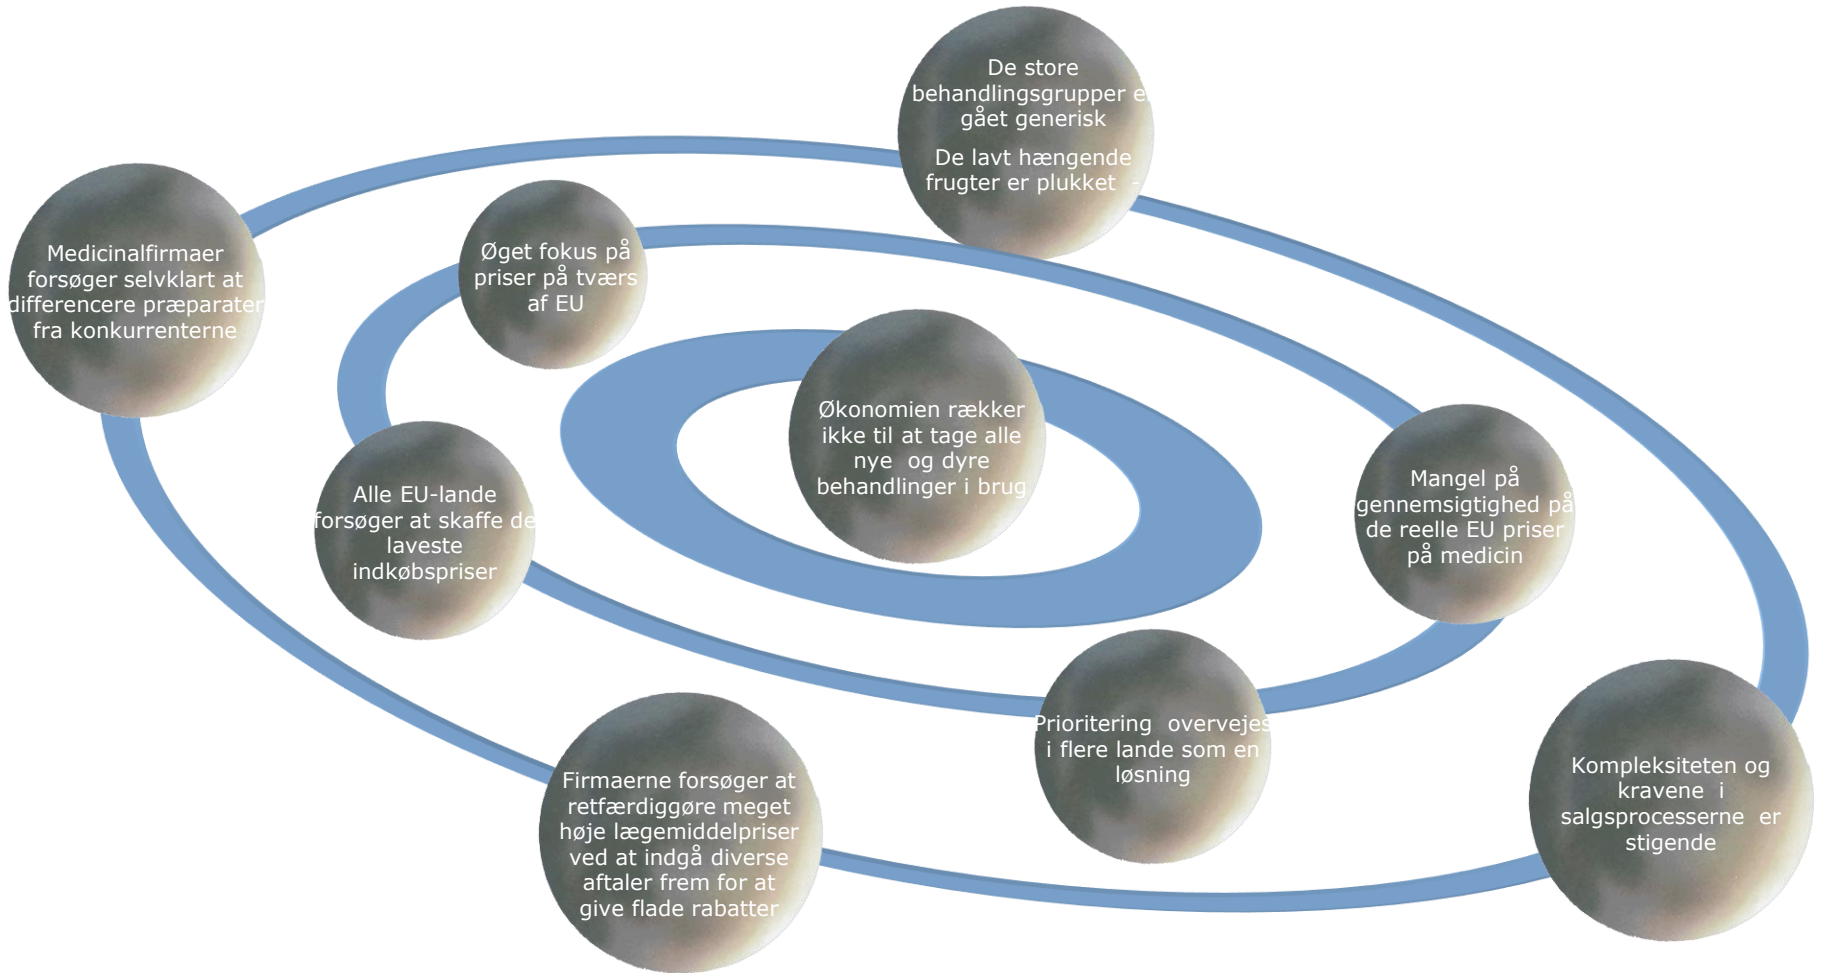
De store behandlingsgrupper er gået generisk

De lavt hængende frugter er plukket

Medicinalfirmaer forsøger selvklart at differencere præparater fra konkurrenterne

Øget fokus på priser på tværs af EU

Økonomien rækker ikke til at tage alle nye og dyre behandlinger i brug

Alle EU-lande forsøger at skaffe de laveste indkøbspriser

Mangel på gennemsigtighed på de reelle EU priser på medicin

Prioritering overvejes i flere lande som en løsning

Firmaerne forsøger at retfærdiggøre meget høje lægemiddelpriser ved at indgå diverse aftaler frem for at give flade rabatter

Kompleksiteten og kravene i salgsprocesserne er stigende